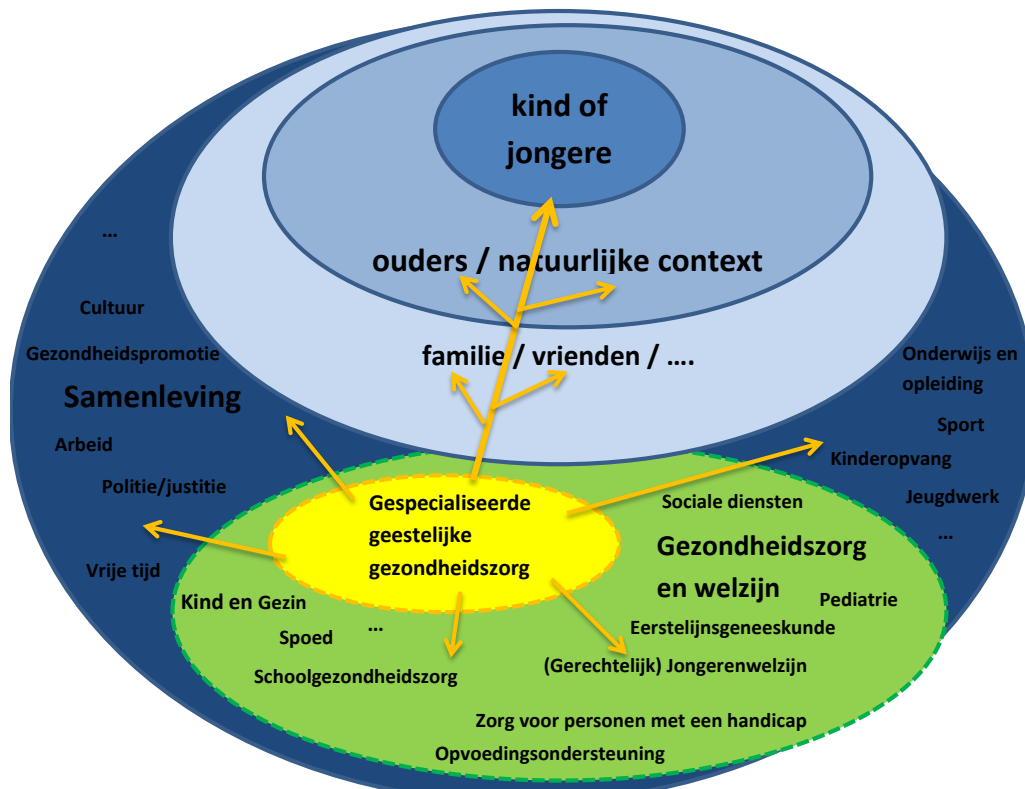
kind of jongere

ouders / natuurlijke context

familie / vrienden / ….

…

Cultuur

Gezondheidspromotie

Samenleving

Arbeid

Politie/justitie

Vrije tijd

Onderwijs en opleiding

Sport

Kinderopvang

Jeugdwerk

…

Gespecialiseerde geestelijke gezondheidszorg

Sociale diensten

Gezondheidszorg en welzijn

Pediatrie

Kind en Gezin

Spoed

…

Eerstelijnsgeneeskunde

Schoolgezondheidszorg

(Gerechtelijk) Jongerenwelzijn

Zorg voor personen met een handicap

Opvoedingsondersteuning